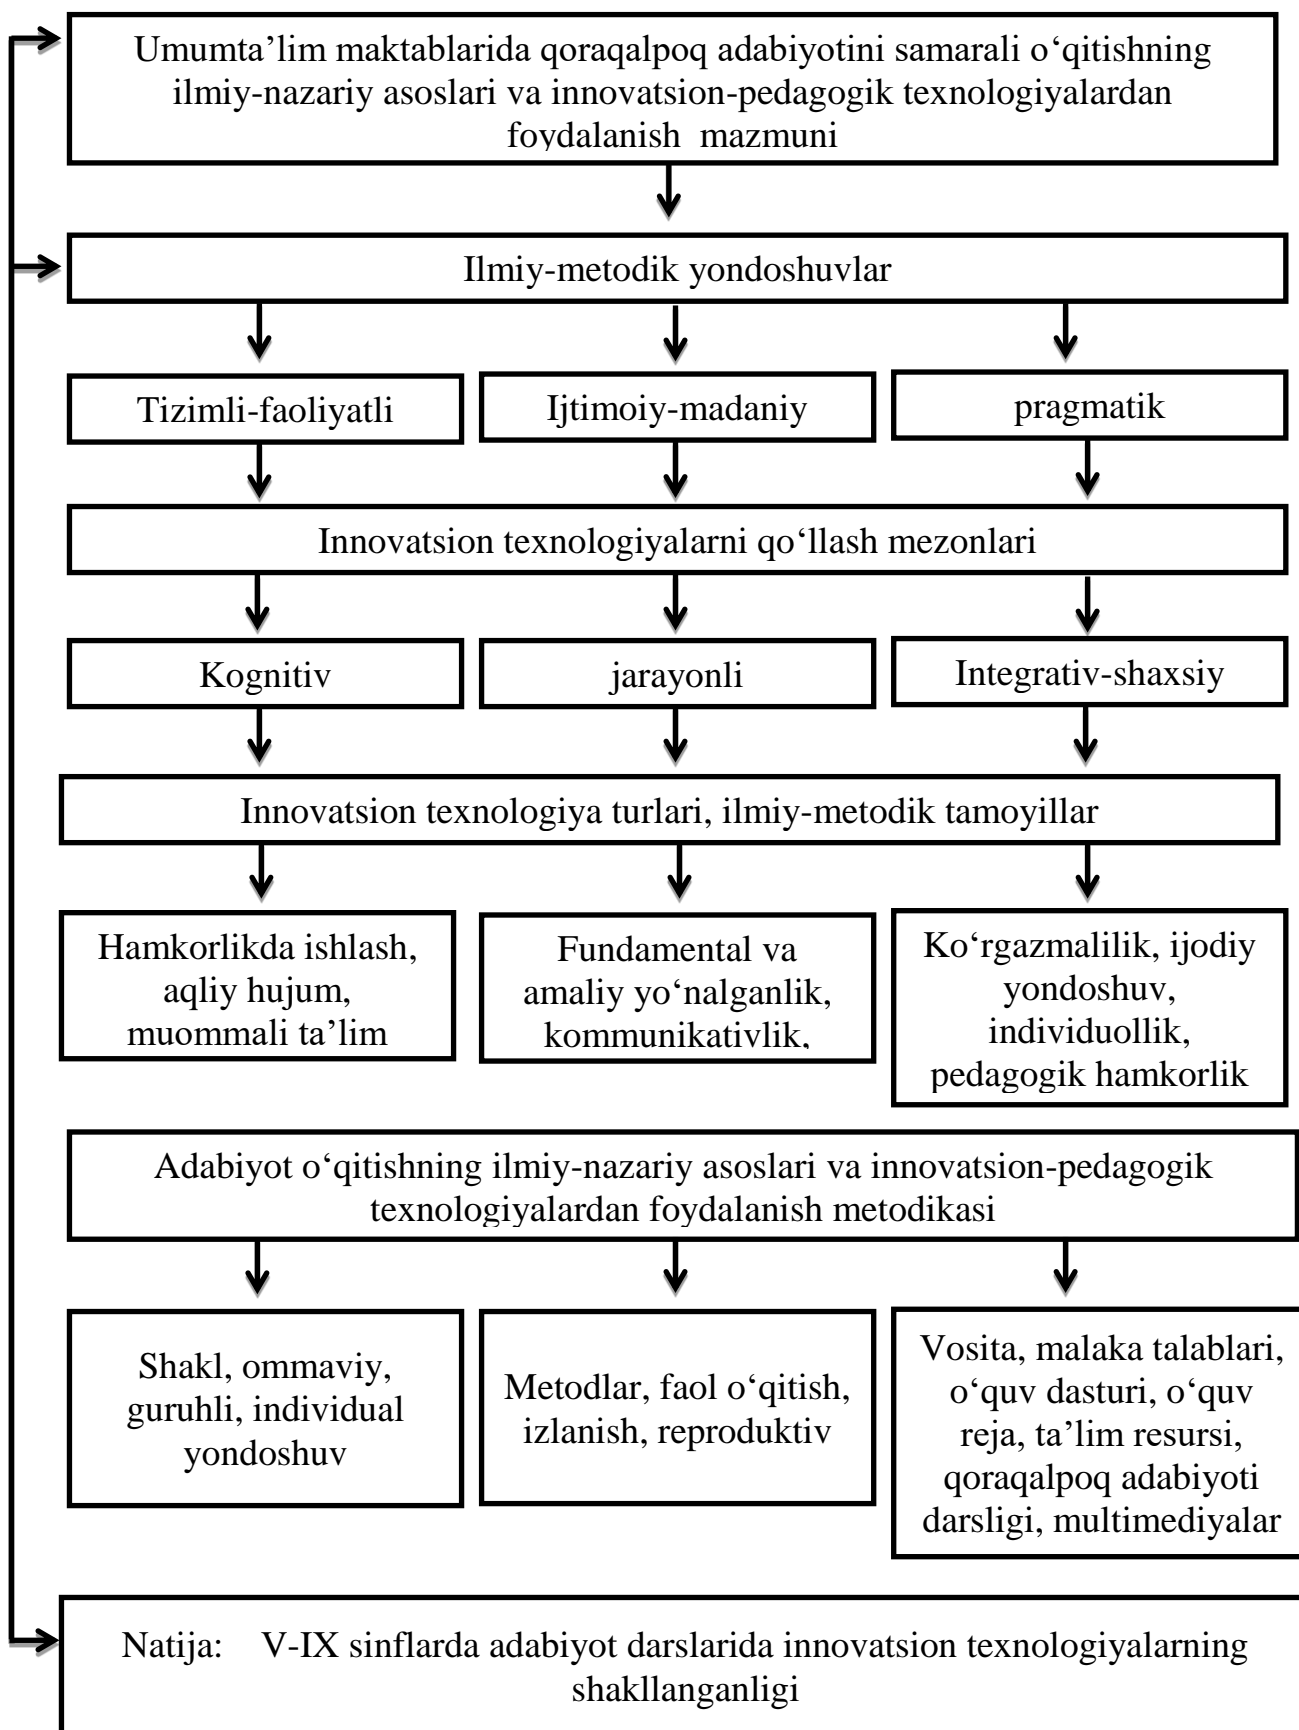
Umumta’lim maktablarida qoraqalpoq adabiyotini samarali o‘qitishning ilmiy-nazariy asoslari va innovatsion-pedagogik texnologiyalardan foydalanish mazmuni

Ilmiy-metodik yondoshuvlar

Tizimli-faoliyatli

Ijtimoiy-madaniy

pragmatik

Innovatsion texnologiyalarni qo‘llash mezonlari

Kognitiv

jarayonli

Integrativ-shaxsiy

Innovatsion texnologiya turlari, ilmiy-metodik tamoyillar

Hamkorlikda ishlash, aqliy hujum, muommali ta’lim

Fundamental va amaliy yo‘nalganlik, kommunikativlik,

Ko‘rgazmalilik, ijodiy yondoshuv, individuollik, pedagogik hamkorlik

Adabiyot o‘qitishning ilmiy-nazariy asoslari va innovatsion-pedagogik texnologiyalardan foydalanish metodikasi

Shakl, ommaviy, guruhli, individual yondoshuv

Metodlar, faol o‘qitish, izlanish, reproduktiv

Vosita, malaka talablari, o‘quv dasturi, o‘quv reja, ta’lim resursi, qoraqalpoq adabiyoti darsligi, multimediyalar

Natija: V-IX sinflarda adabiyot darslarida innovatsion texnologiyalarning shakllanganligi